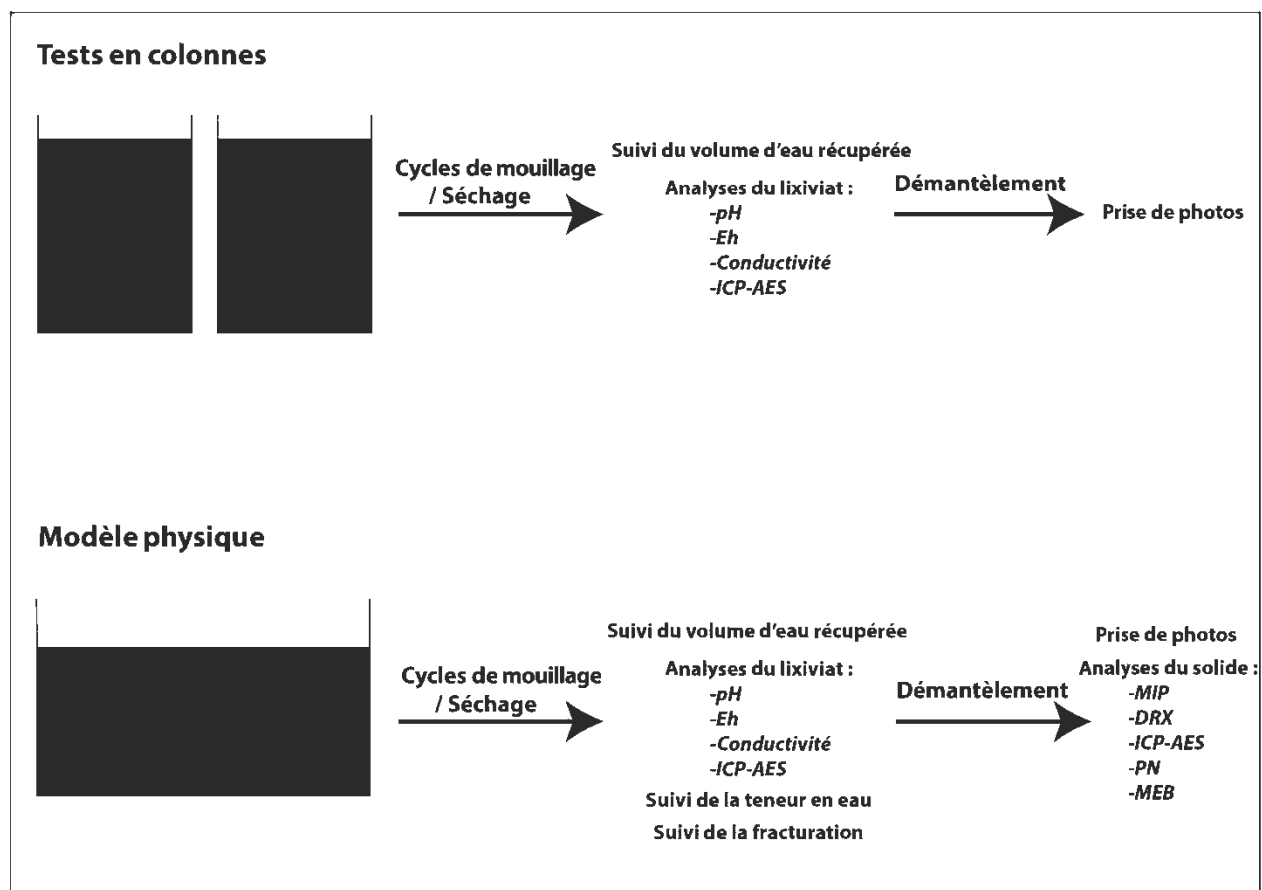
Tests en colonnes

Cycles de mouillage / Séchage

Suivi du volume d'eau récupérée

Analyses du lixiviat :
-pH
-Eh
-Conductivité
-ICP-AES

Démantèlement

Prise de photos

Modèle physique

Cycles de mouillage / Séchage

Suivi du volume d'eau récupérée

Analyses du lixiviat :
-pH
-Eh
-Conductivité
-ICP-AES

Suivi de la teneur en eau

Suivi de la fracturation

Démantèlement

Prise de photos

Analyses du solide :
-MIP
-DRX
-ICP-AES
-PN
-MEB